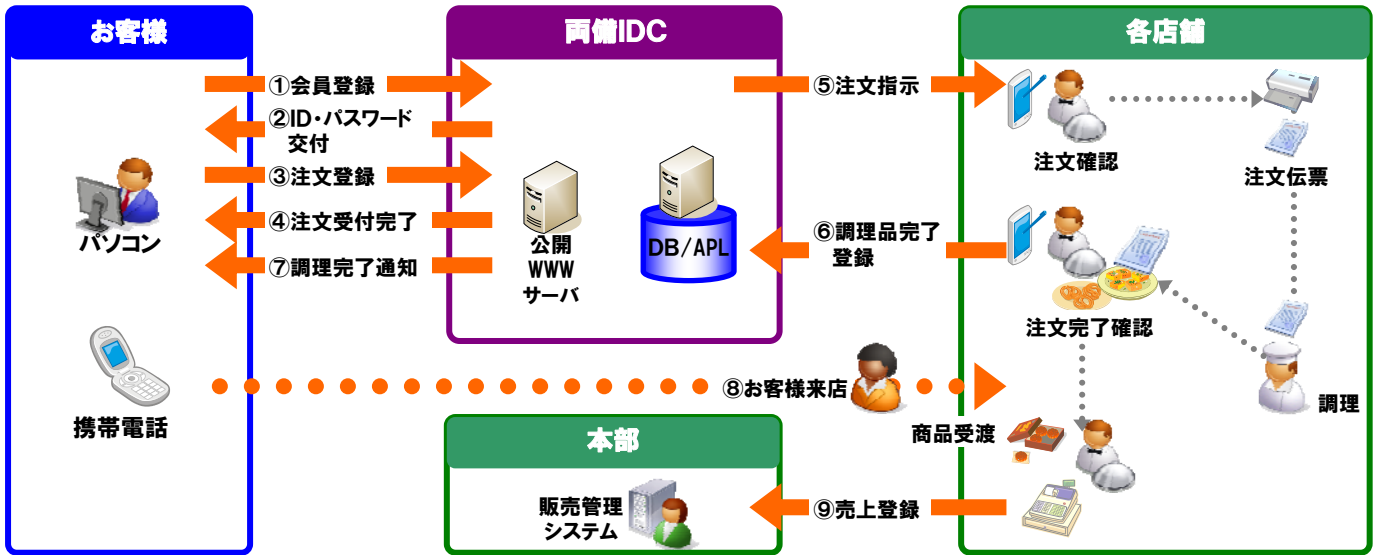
お客様

両備IDC

各店舗

①会員登録

②ID・パスワード交付

③注文登録

④注文受付完了

⑦調理完了通知

パソコン

携帯電話

公開 WWW サーバ

DB/APL

⑤注文指示

注文確認

注文伝票

⑥調理品完了登録

注文完了確認

調理

⑧お客様来店

商品受渡

本部

販売管理システム

⑨売上登録